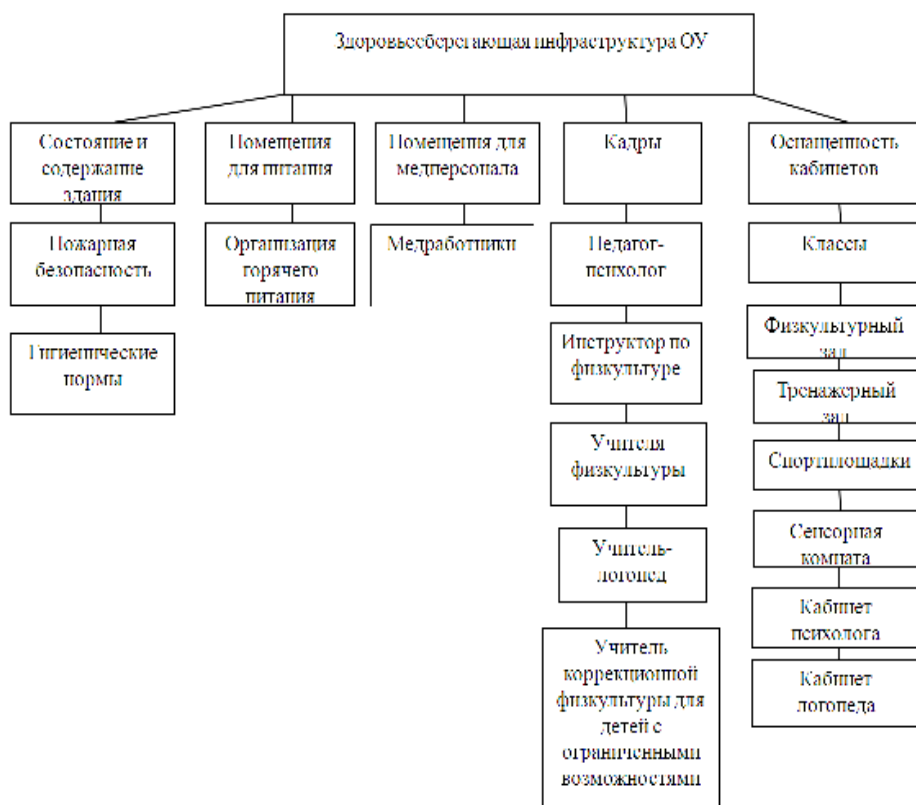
Здоровьесберегающая инфраструктура ОУ

Состояние и содержание здания

Пожарная безопасность

Гигиенические нормы

Помещения для питания

Организация горячего питания

Помещения для медперсонала

Медработники

Кадры

Педагог-психолог

Инструктор по физкультуре

Учителя физкультуры

Учитель-логопед

Учитель коррекционной физкультуры для детей с ограниченными возможностями

Оснащенность кабинетов

Классы

Физкультурный зал

Тренажерный зал

Спортплощадки

Сенсорная комната

Кабинет психолога

Кабинет логопеда